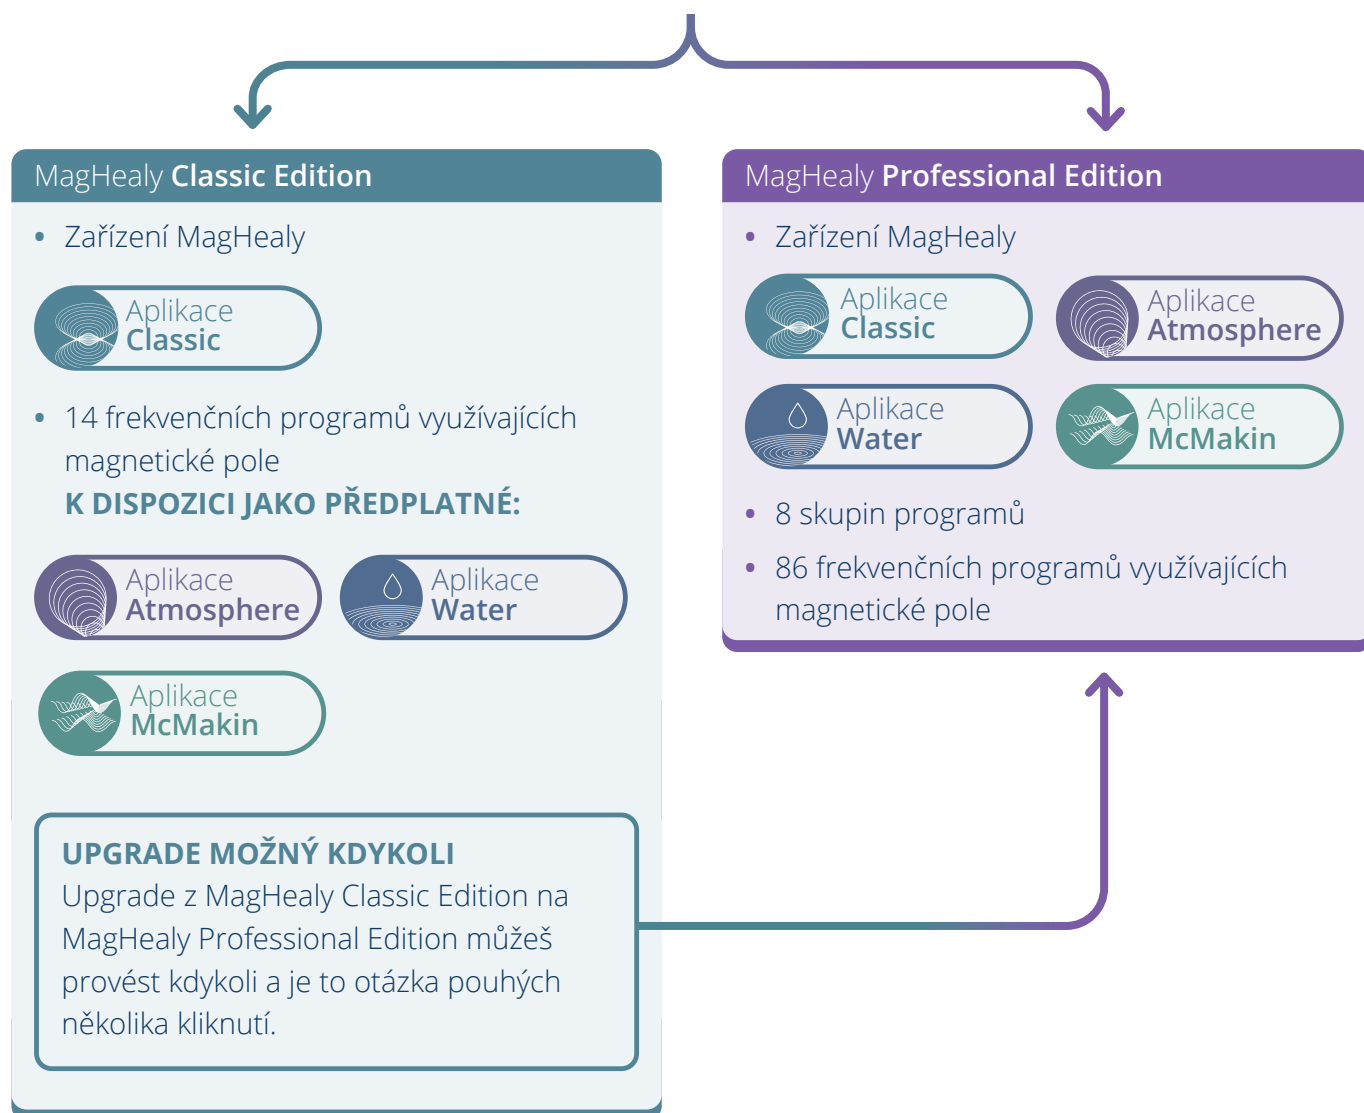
MagHealy Classic Edition

• Zařízení MagHealy

Aplikace Classic

• 14 frekvenčních programů využívajících magnetické pole

K DISPOZICI JAKO PŘEDPLATNÉ:

Aplikace Atmosphere

Aplikace Water

Aplikace McMakin

UPGRADE MOŽNÝ KDYKOLI
Upgrade z MagHealy Classic Edition na MagHealy Professional Edition můžeš provést kdykoli a je to otázka pouhých několika kliknutí.

MagHealy Professional Edition

• Zařízení MagHealy

Aplikace Classic

Aplikace Atmosphere

Aplikace Water

Aplikace McMakin

• 8 skupin programů

• 86 frekvenčních programů využívajících magnetické pole